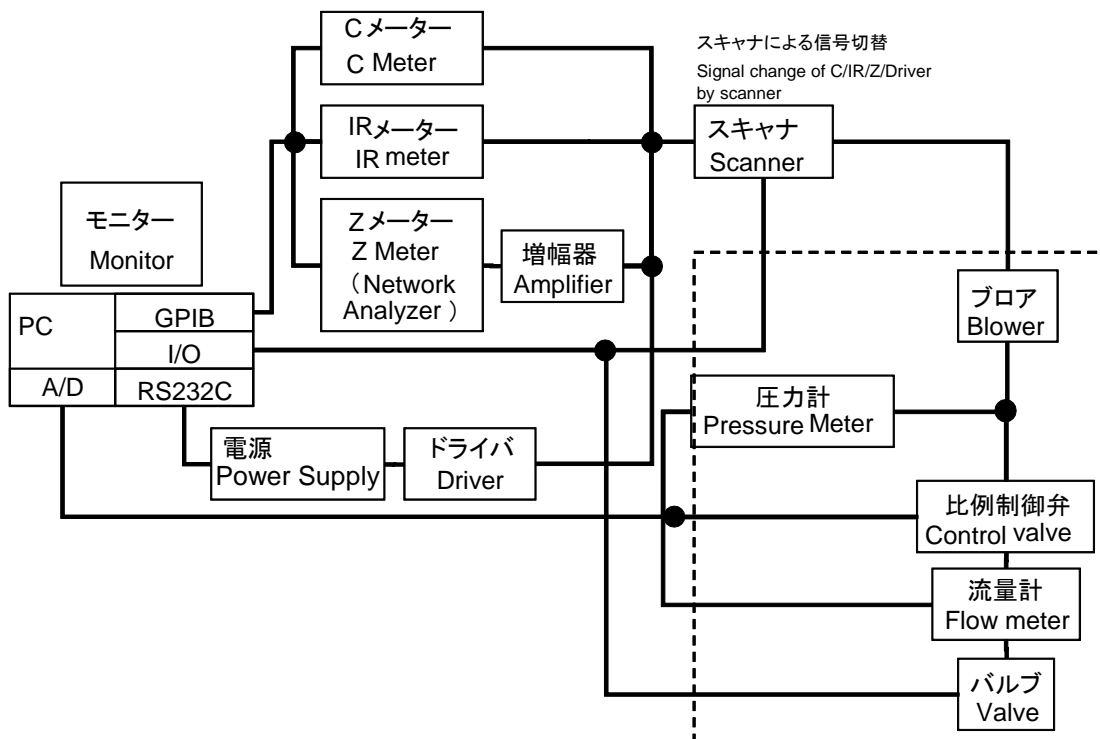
Cメーター
C Meter

スキャナによる信号切替
Signal change of C/IR/Z/Driver by scanner

IRメーター
IR meter

スキャナ
Scanner

モニター
Monitor

Zメーター
Z Meter
（Network Analyzer）

増幅器
Amplifier

PC

GPIB

I/O

A/D

RS232C

ブロア
Blower

圧力計
Pressure Meter

電源
Power Supply

ドライバ
Driver

比例制御弁
Control valve

流量計
Flow meter

バルブ
Valve